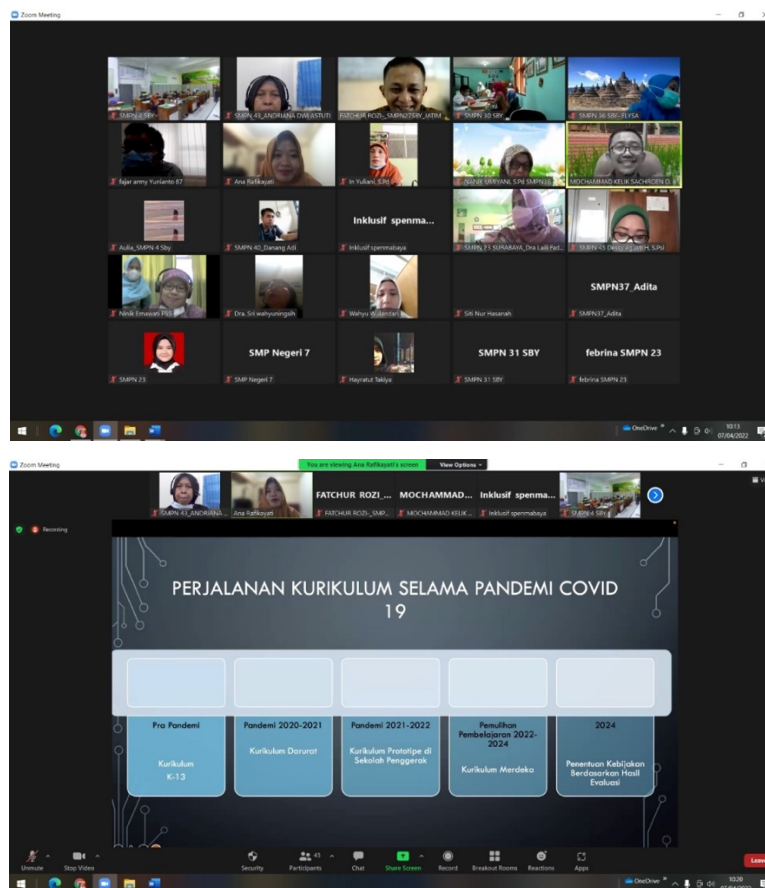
Zoom Meeting

SMPN 4 SBY
SMPN 43_ANDRIANA DWI ASTUTI
FATCHUR ROZI - SMPN27SBY JATIM
SMPN 30 SBY
SMPN 36 SBY - ELYSA
fajar army Yunianto 87
Ana Rafikayati
Iri Yuliani, S.Pd
NANIK SRIYANI, S.Pd SMPN26
MOCHAMMAD KELIK SACHROEN D.
Inklusif spenma...
Aulia_SMPN 4 Sby
SMPN 40_Danang Adi
Inklusif spenmabaya
SMPN 23 SURABAYA_Dra Laili Fat...
SMPN 45 Dessy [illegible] S.Pd
SMPN37_Adita
Ninik Ernawati PSB
Dra. Sri wahyuningsih
Wahyu Widandari
Siti Nur Hasanah
SMPN37_Adita
SMP Negeri 7
SMPN 31 SBY
febrina SMPN 23
SMPN 23
SMP Negeri 7
Hayratul Takiya
SMPN 31 SBY
febrina SMPN 23

OneDrive 10:13 07/04/2022

Zoom Meeting
You are viewing Ana Rafikayati's screen
View Options

SMPN 43_ANDRIANA...
Ana Rafikayati
FATCHUR ROZI_...
FATCHUR ROZI - SMP...
MOCHAMMAD...
MOCHAMMAD KELIK...
Inklusif spenma...
Inklusif spenmabaya
SMPN 4 SBY
Recording

PERJALANAN KURIKULUM SELAMA PANDEMI COVID 19

Pra Pandemi
Kurikulum K-13

Pandemi 2020-2021
Kurikulum Darurat

Pandemi 2021-2022
Kurikulum Prototipe di Sekolah Penggerak

Pemulihan Pembelajaran 2022-2024
Kurikulum Merdeka

2024
Penentuan Kebijakan Berdasarkan Hasil Evaluasi

Unmute
Stop Video
Security
43
Participants
Chat
Share Screen
Record
Breakout Rooms
Reactions
Apps
Leave

OneDrive 10:20 07/04/2022